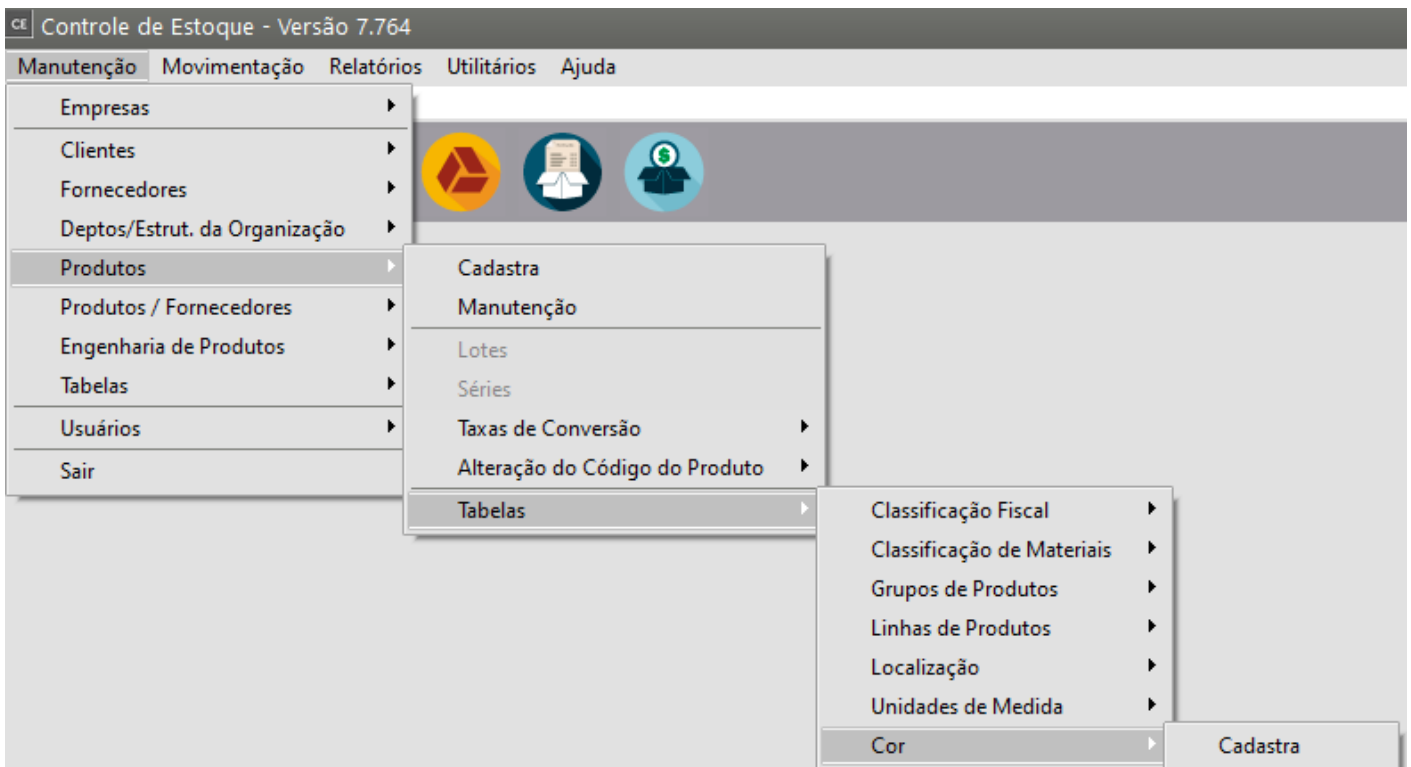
CE Controle de Estoque - Versão 7.764

Manutenção Movimentação Relatórios Utilitários Ajuda

Empresas
Clientes
Fornecedores
Deptos/Estrut. da Organização
Produtos
Produtos / Fornecedores
Engenharia de Produtos
Tabelas
Usuários
Sair

Cadastra
Manutenção
Lotes
Séries
Taxas de Conversão
Alteração do Código do Produto
Tabelas

Classificação Fiscal
Classificação de Materiais
Grupos de Produtos
Linhas de Produtos
Localização
Unidades de Medida
Cor

Cadastra